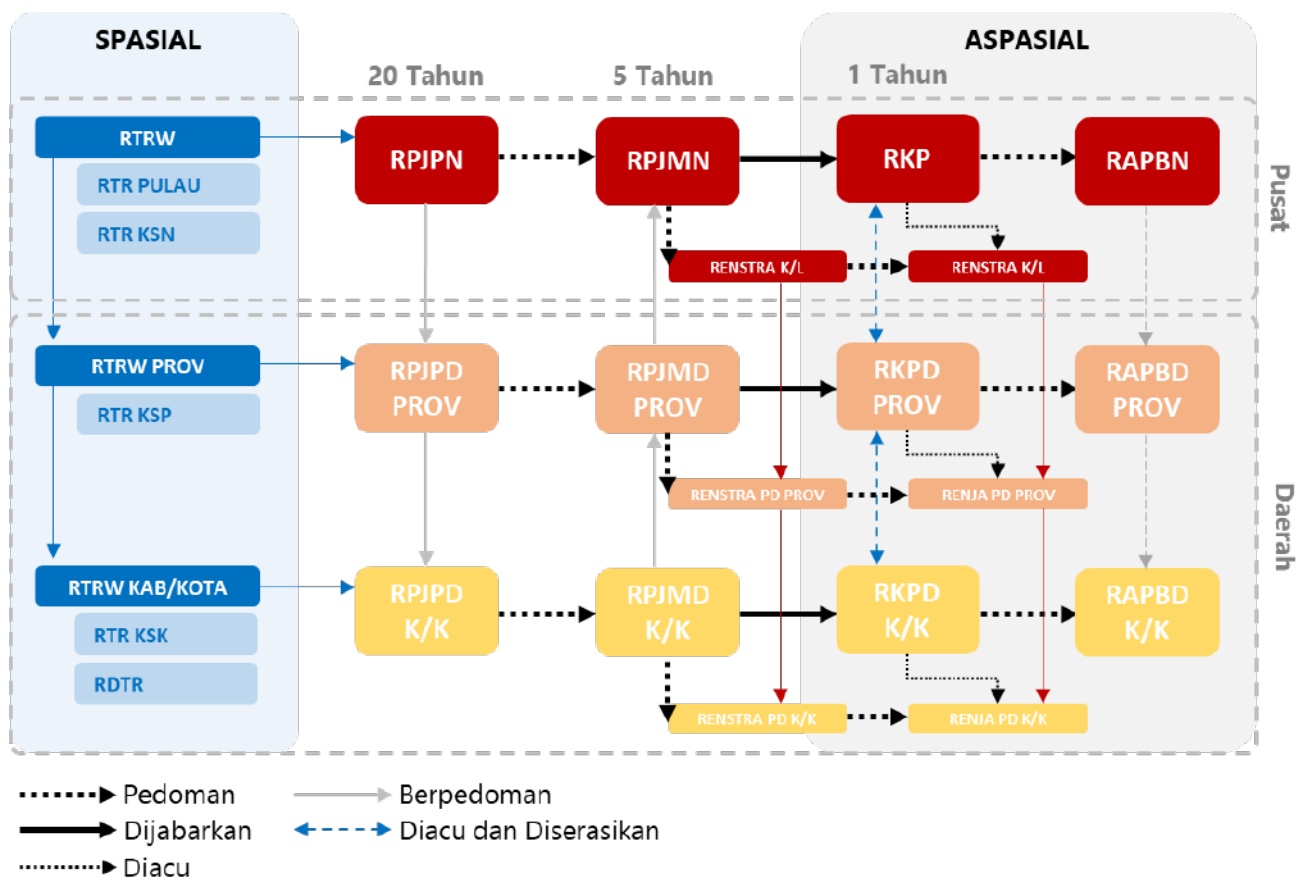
SPASIAL

ASPASIAL

20 Tahun

5 Tahun

1 Tahun

RTRW

RTR PULAU

RTR KSN

RPJPN

RPJMN

RKP

RAPBN

Pusat

RENSTRA K/L

RENSTRA K/L

RTRW PROV

RTR KSP

RPJPD PROV

RPJMD PROV

RKPD PROV

RAPBD PROV

RENSTRA PD PROV

RENJA PD PROV

Daerah

RTRW KAB/KOTA

RTR KSK

RDTR

RPJPD K/K

RPJMD K/K

RKPD K/K

RAPBD K/K

RENSTRA PD K/K

RENJA PD K/K

Pedoman

Berpedoman

Dijabarkan

Diacu dan Diserasikan

Diacu